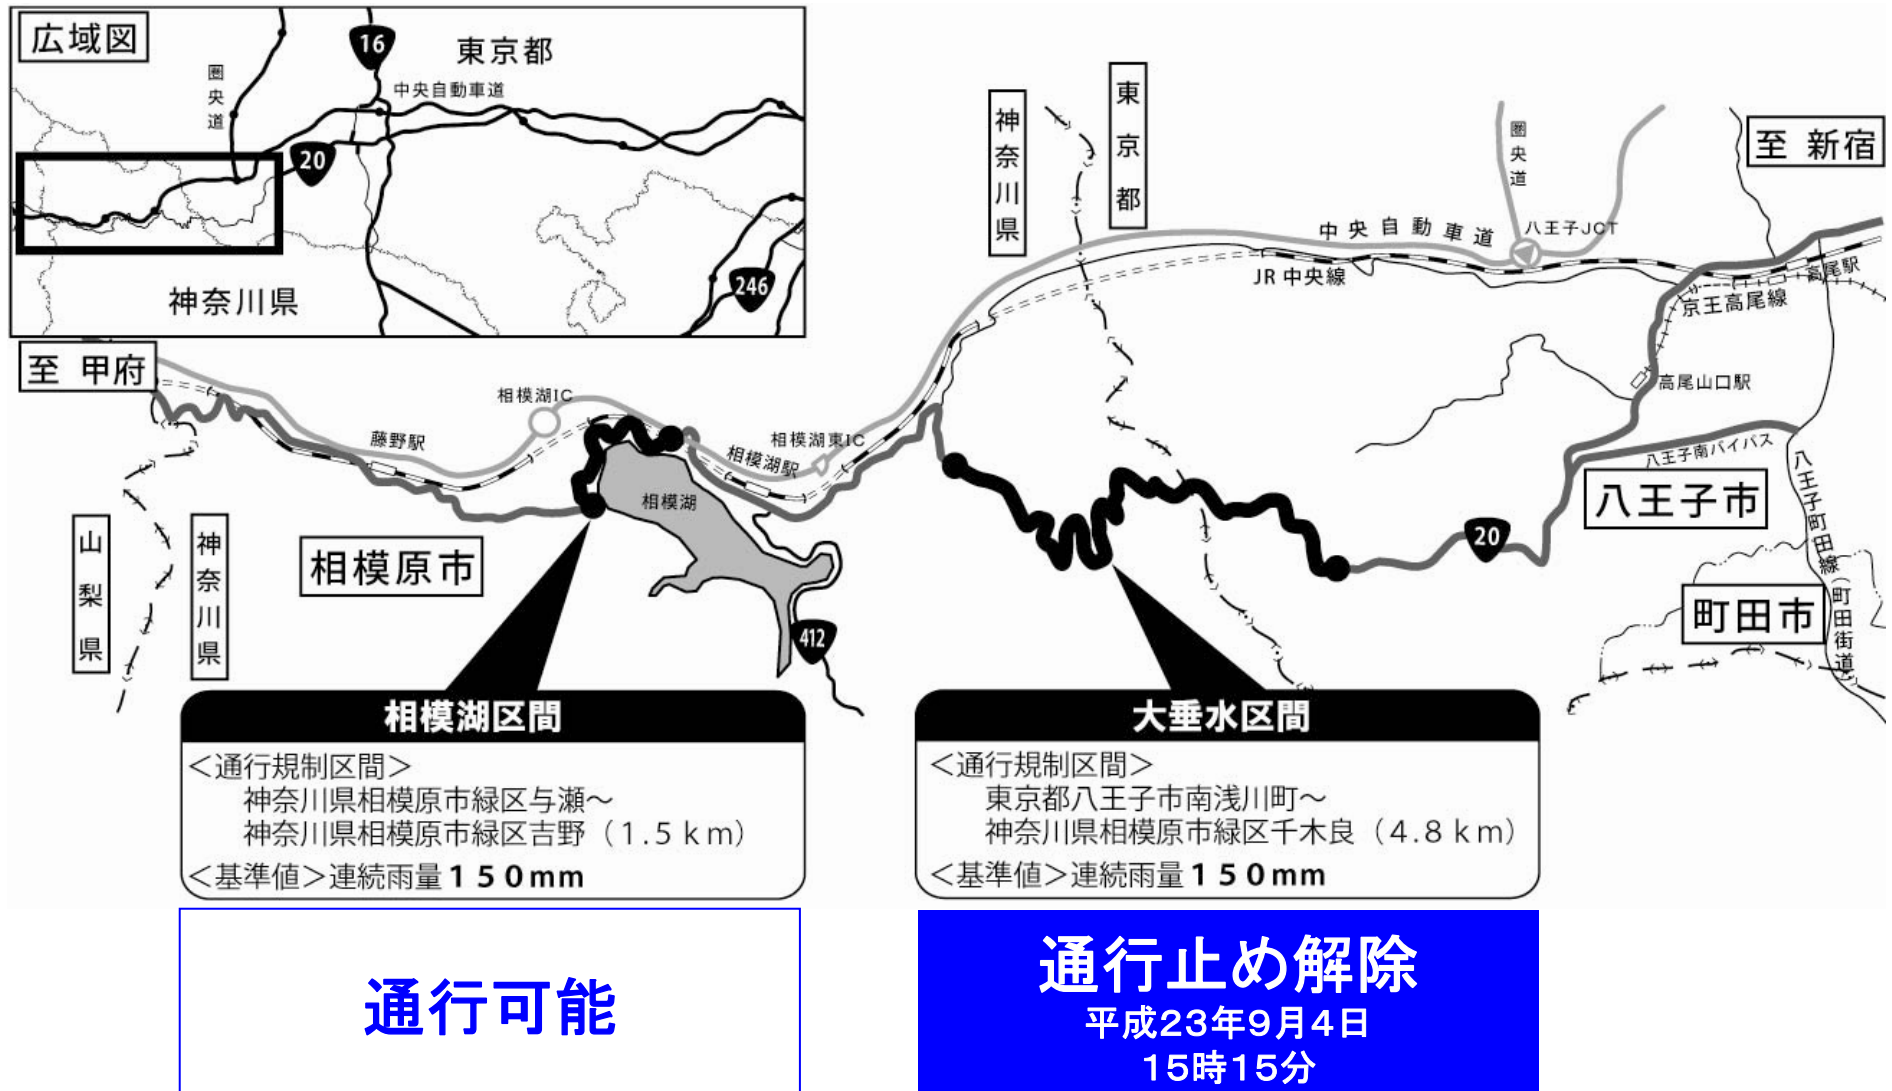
広域図
16
東京都
圏央道
中央自動車道
20
246
神奈川県

至 甲府
相模湖IC
藤野駅
相模湖東IC
相模湖駅
相模湖
412
山梨県
神奈川県
相模原市

神奈川県
東京都
圏央道
中央自動車道
八王子JCT
JR中央線
至 新宿
高尾駅
京王高尾線
高尾山口駅
八王子南バイパス
八王子市
20
八王子町田線（町田街道）
町田市

相模湖区間
<通行規制区間>
神奈川県相模原市緑区与瀬～
神奈川県相模原市緑区吉野（1.5 km）
<基準値>連続雨量150mm

大垂水区間
<通行規制区間>
東京都八王子市南浅川町～
神奈川県相模原市緑区千木良（4.8 km）
<基準値>連続雨量150mm

通行可能

通行止め解除
平成23年9月4日
15時15分